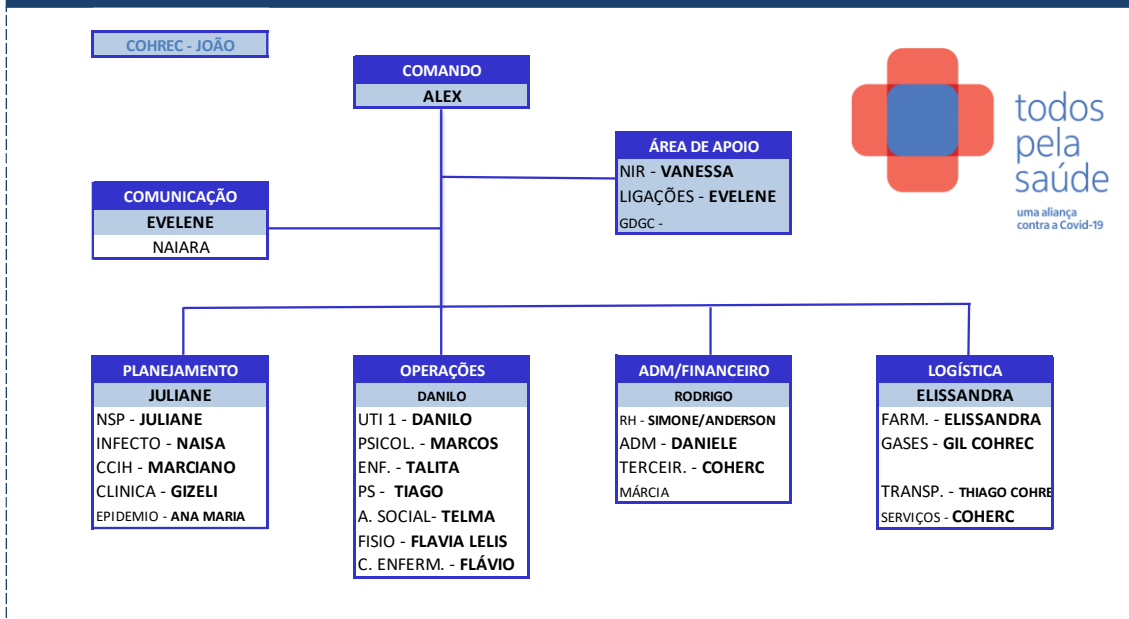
COHREC - JOÃO

COMANDO
ALEX

todos pela saúde
uma aliança contra a Covid-19

ÁREA DE APOIO
NIR - VANESSA
LIGAÇÕES - EVELENE
GDGC -

COMUNICAÇÃO
EVELENE
NAIARA

PLANEJAMENTO
JULIANE
NSP - JULIANE
INFECTO - NAISA
CCIH - MARCIANO
CLINICA - GIZELI
EPIDEMIO - ANA MARIA

OPERAÇÕES
DANILO
UTI 1 - DANILO
PSICOL. - MARCOS
ENF. - TALITA
PS - TIAGO
A. SOCIAL- TELMA
FISIO - FLAVIA LELIS
C. ENFERM. - FLÁVIO

ADM/FINANCEIRO
RODRIGO
RH - SIMONE/ANDERSON
ADM - DANIELE
TERCEIR. - COHERC
MÁRCIA

LOGÍSTICA
ELISSANDRA
FARM. - ELISSANDRA
GASES - GIL COHREC
TRANSP. - THIAGO COHRE
SERVIÇOS - COHERC